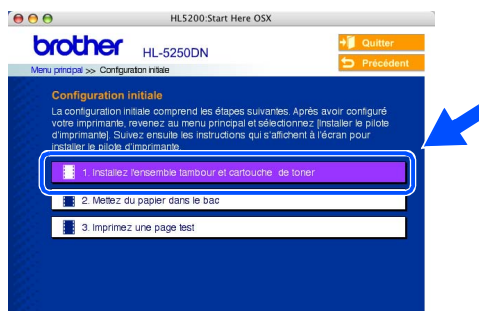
HL5200:Start Here OSX

brother HL-5250DN

Quitter

Précédent

Menu principal >> Configuration initiale

Configuration initiale

La configuration initiale comprend les étapes suivantes. Après avoir configuré votre imprimante, revenez au menu principal et sélectionnez [Installer le pilote d'imprimante]. Suivez ensuite les instructions qui s'affichent à l'écran pour installer le pilote d'imprimante.

1. Installez l'ensemble tambour et cartouche de toner

2. Mettez du papier dans le bac

3. Imprimez une page test